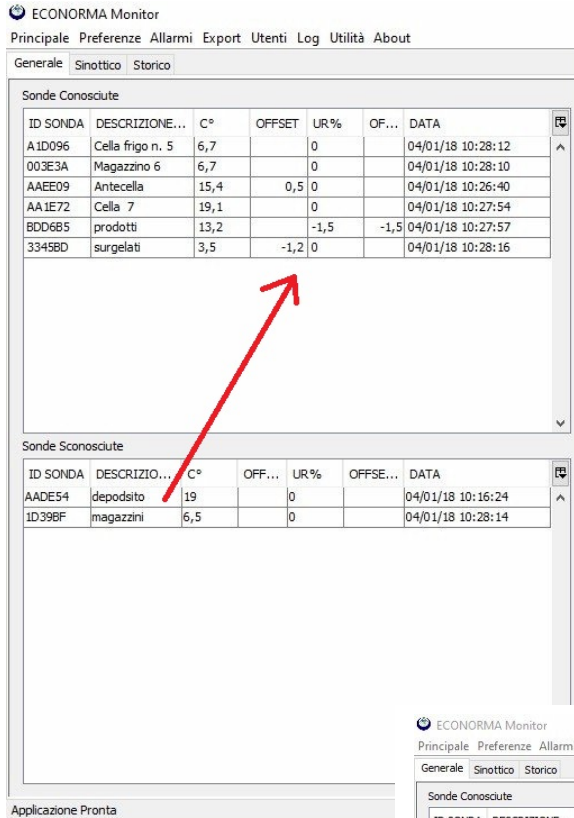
ECONORMA Monitor

Principale Preferenze Allarmi Export Utenti Log Utilità About

Generale Sinottico Storico

Sonde Conosciute

| ID SONDA | DESCRIZIONE... | C° | OFFSET | UR% | OF... | DATA |
|---|---|---|---|---|---|---|
| A1D096 | Cella frigo n. 5 | 6,7 | | 0 | | 04/01/18 10:28:12 |
| 003E3A | Magazzino 6 | 6,7 | | 0 | | 04/01/18 10:28:10 |
| AAEE09 | Antecella | 15,4 | 0,5 | 0 | | 04/01/18 10:26:40 |
| AA1E72 | Cella 7 | 19,1 | | 0 | | 04/01/18 10:27:54 |
| BDD6B5 | prodotti | 13,2 | | -1,5 | -1,5 | 04/01/18 10:27:57 |
| 3345BD | surgelati | 3,5 | -1,2 | 0 | | 04/01/18 10:28:16 |

Sonde Sconosciute

| ID SONDA | DESCRIZIO... | C° | OFF... | UR% | OFFSE... | DATA |
|---|---|---|---|---|---|---|
| AADE54 | depodsito | 19 | | 0 | | 04/01/18 10:16:24 |
| 1D39BF | magazzini | 6,5 | | 0 | | 04/01/18 10:28:14 |

Applicazione Pronta

ECONORMA Monitor

Principale Preferenze Allarm

Generale Sinottico Storico

Sonde Conosciute